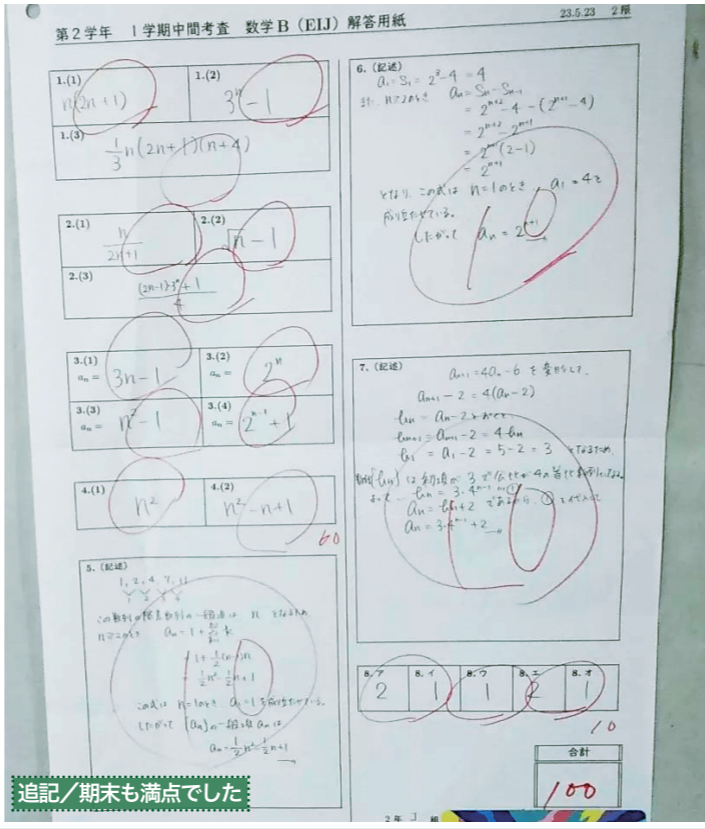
23.5.23　2限

第2学年　1学期中間考査　数学B（EIJ）解答用紙

1.(1) $n(2n+1)$
1.(2) $3^n-1$
1.(3) $\frac{1}{3}n(2n+1)(n+4)$

2.(1) $\frac{n}{2n+1}$
2.(2) $\sqrt{n}-1$
2.(3) $\frac{(2n-1)3^n+1}{4}$

3.(1) $a_n=$ $3n-1$
3.(2) $a_n=$ $2^n$
3.(3) $a_n=$ $n^2-1$
3.(4) $a_n=$ $2^{n-1}+1$

4.(1) $n^2$
4.(2) $n^2-n+1$

60

5.（記述）
1, 2, 4, 7, 11
この数列の階差数列の一般項は $n$ となるため
$n \geqq 2$ のとき $a_n = 1 + \sum_{k=1}^{n-1} k$
$= 1 + \frac{1}{2}(n-1)n$
$= \frac{1}{2}n^2 - \frac{1}{2}n + 1$
これは $n=1$ のとき $a_1=1$ を満たしている。
したがって $\{a_n\}$ の一般項 $a_n$ は
$a_n = \frac{1}{2}n^2 - \frac{1}{2}n + 1$

6.（記述）
$a_1 = S_1 = 2^2 - 4 = 4$
また $n \geqq 2$ のとき $a_n = S_n - S_{n-1}$
$= 2^{n+1} - 4 - (2^{n} - 4)$
$= 2^{n+1} - 2^{n}$
$= 2^{n}(2-1)$
$= 2^{n}$
となり、この式は $n=1$ のとき $a_1=4$ と
成り立たせている。
したがって $a_n = 2^{n+1}$

7.（記述）
$a_{n+1} = 4a_n - 6$ を変形して、
$a_{n+1} - 2 = 4(a_n - 2)$
$b_n = a_n - 2$ とおくと
$b_{n+1} = a_{n+1} - 2 = 4b_n$
$b_1 = a_1 - 2 = 5 - 2 = 3$ となるため、
数列 $\{b_n\}$ は初項が 3 で公比が 4 の等比数列になる。
よって $b_n = 3 \cdot 4^{n-1}$
$a_n = b_n + 2$ であるから①より
$a_n = 3 \cdot 4^{n-1} + 2$

8.ア 2
8.イ 1
8.ウ 1
8.エ 2
8.オ 1

10

合計
100

追記／期末も満点でした

2年 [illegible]